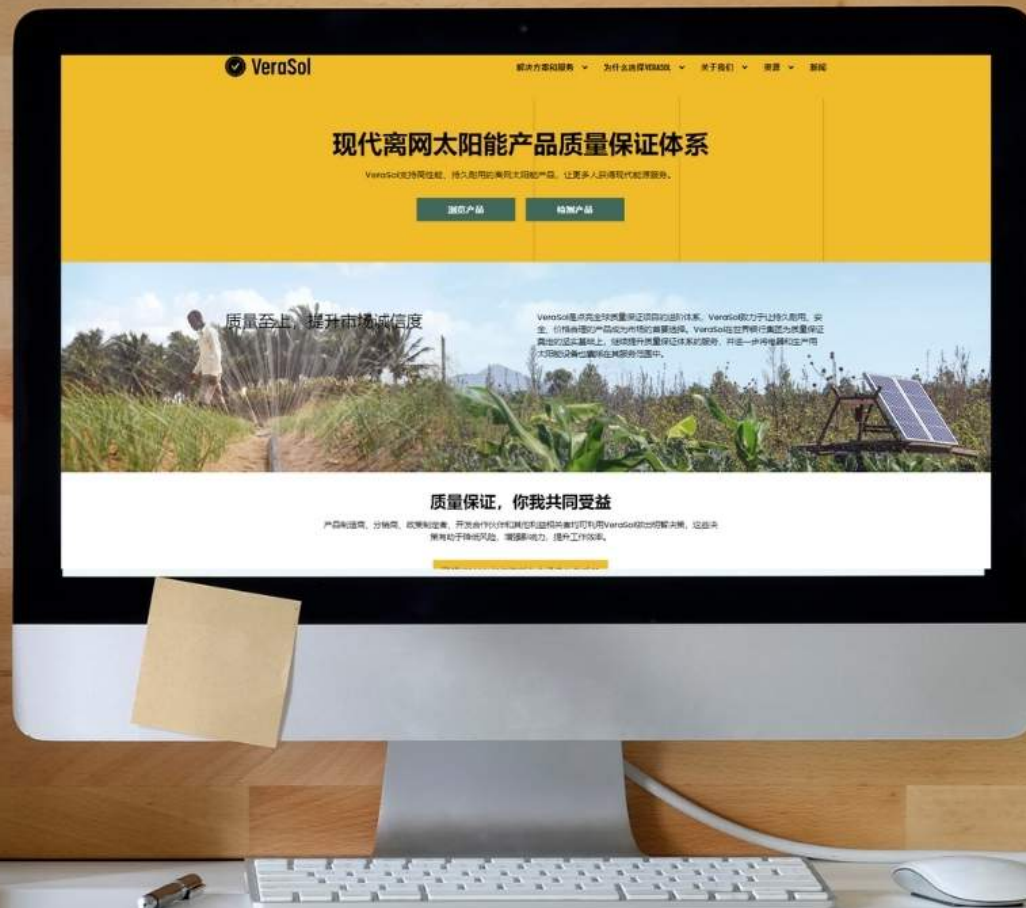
VeraSol

解决方案和服务 ⌄ 为什么选择VERASOL ⌄ 关于我们 ⌄ 资源 ⌄ 新闻

现代离网太阳能产品质量保证体系

VeraSol支持高性能、持久耐用的离网太阳能产品，让更多人获得现代能源服务。

测试产品 检测产品

质量至上，提升市场诚信度

VeraSol是点亮全球质量保证项目的延伸体系。VeraSol致力于让持久耐用、安全、价格合理的产品成为市场的首要选择。VeraSol在世界银行集团为质量保证奠定的坚实基础上，继续提升质量保证体系的服务，并进一步将电器和生产用太阳能设备也囊括在其服务范围中。

质量保证，你我共同受益

产品制造商、分销商、政策制定者、开发合作伙伴和其他利益相关者均可利用VeraSol做出明智决策，这些决策有助于降低风险、增强影响力、提升工作效率。

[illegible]